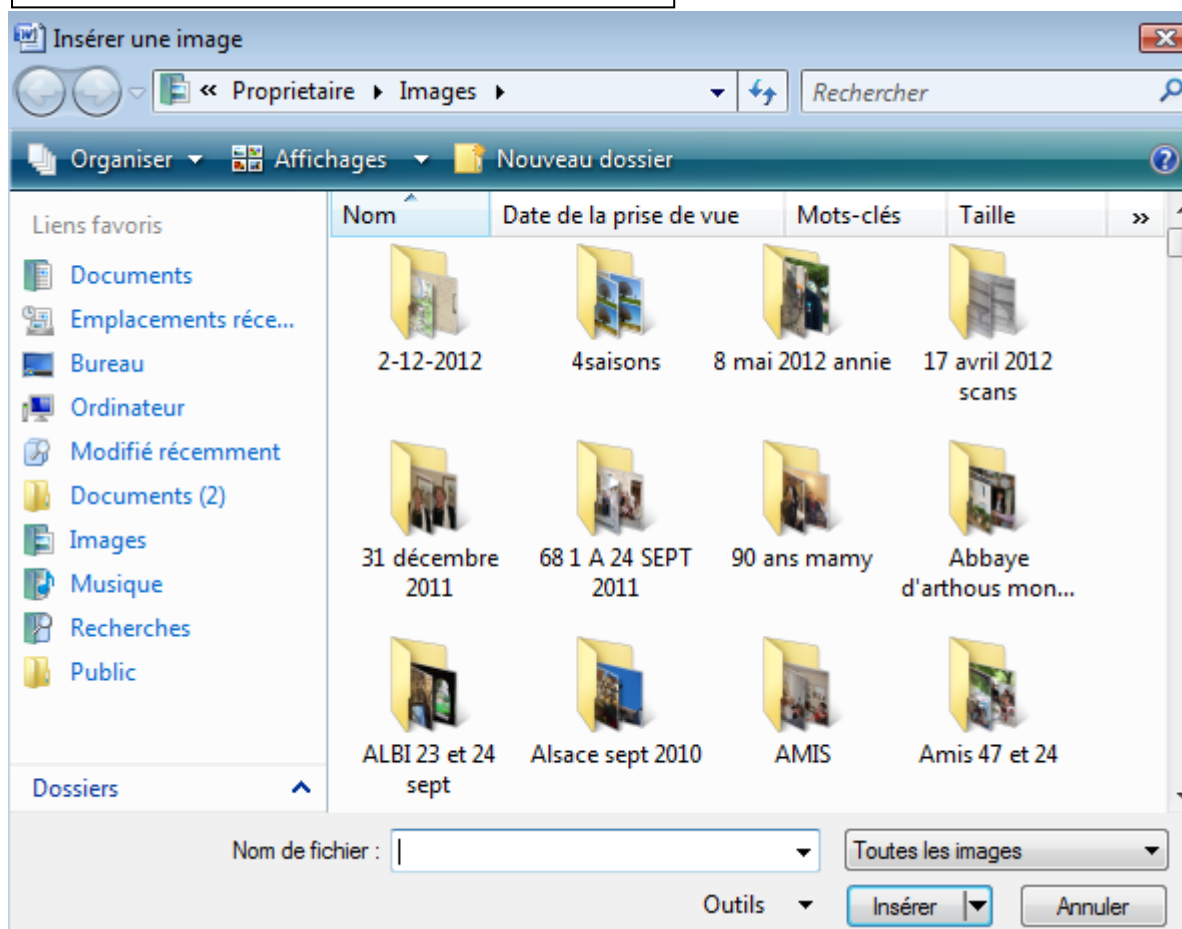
Insérer une image

« Proprietaire ▸ Images ▸

Rechercher

Organiser ▾ Affichages ▾ Nouveau dossier

Liens favoris

Documents
Emplacements réce...
Bureau
Ordinateur
Modifié récemment
Documents (2)
Images
Musique
Recherches
Public

Dossiers

| Nom | Date de la prise de vue | Mots-clés | Taille | » |
|---|---|---|---|---|

2-12-2012
4saisons
8 mai 2012 annie
17 avril 2012 scans
31 décembre 2011
68 1 A 24 SEPT 2011
90 ans mamy
Abbaye d'arthous mon...
ALBI 23 et 24 sept
Alsace sept 2010
AMIS
Amis 47 et 24

Nom de fichier :

Toutes les images

Outils ▾

Insérer

Annuler